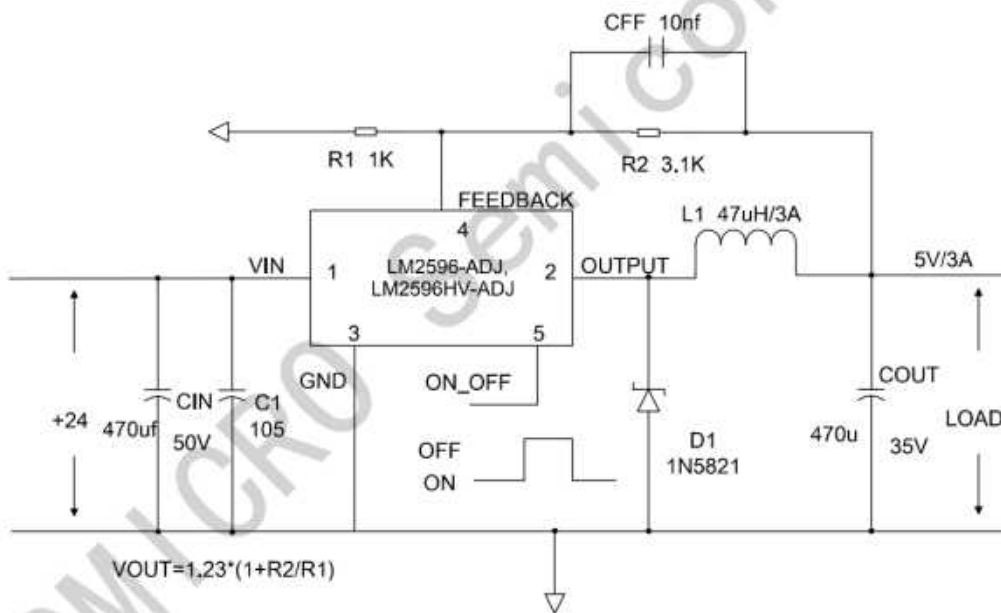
CFF 10nf

R1 1K

R2 3.1K

FEEDBACK

4

L1 47uH/3A

VIN

1

LM2596-ADJ, LM2596HV-ADJ

2

OUTPUT

5V/3A

3

5

GND

ON_OFF

COUT

CIN

C1

+24

470uf

50V

105

OFF

ON

D1

1N5821

470u

35V

LOAD

VOUT=1.23*(1+R2/R1)

MICRO Semi Co